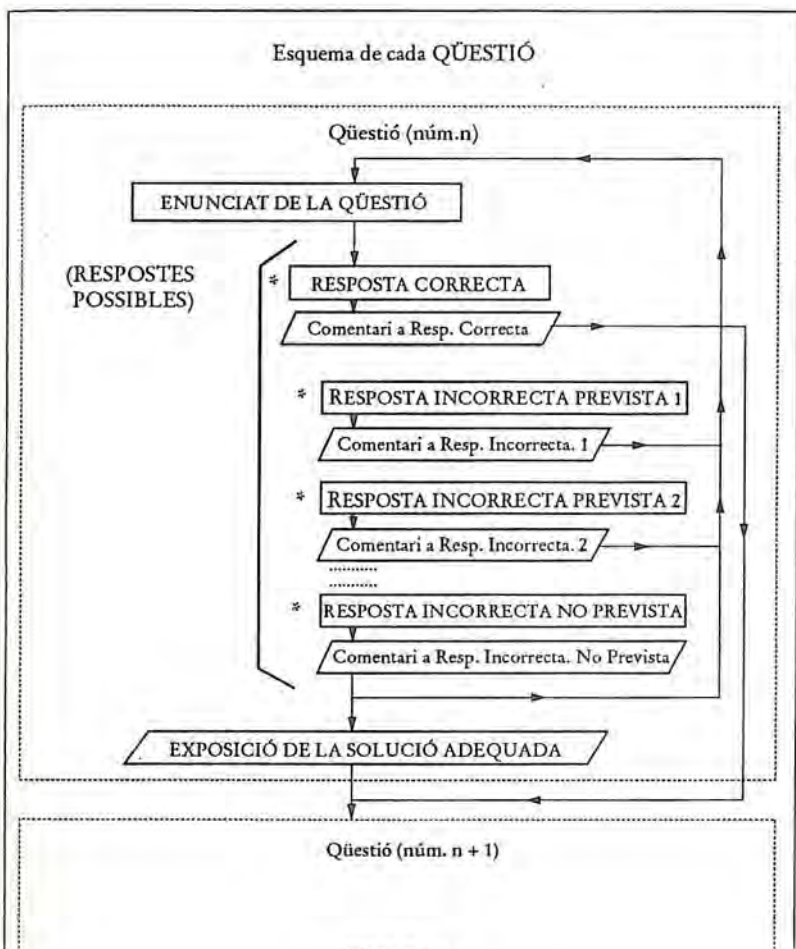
Esquema de cada QÜESTIÓ

Qüestió (núm.n)

ENUNCIAT DE LA QÜESTIÓ

(RESPOSTES POSSIBLES)

* RESPOSTA CORRECTA

Comentari a Resp. Correcta

* RESPOSTA INCORRECTA PREVISTA 1

Comentari a Resp. Incorrecta. 1

* RESPOSTA INCORRECTA PREVISTA 2

Comentari a Resp. Incorrecta. 2

..........

..........

* RESPOSTA INCORRECTA NO PREVISTA

Comentari a Resp. Incorrecta. No Prevista

EXPOSICIÓ DE LA SOLUCIÓ ADEQUADA

Qüestió (núm. n + 1)